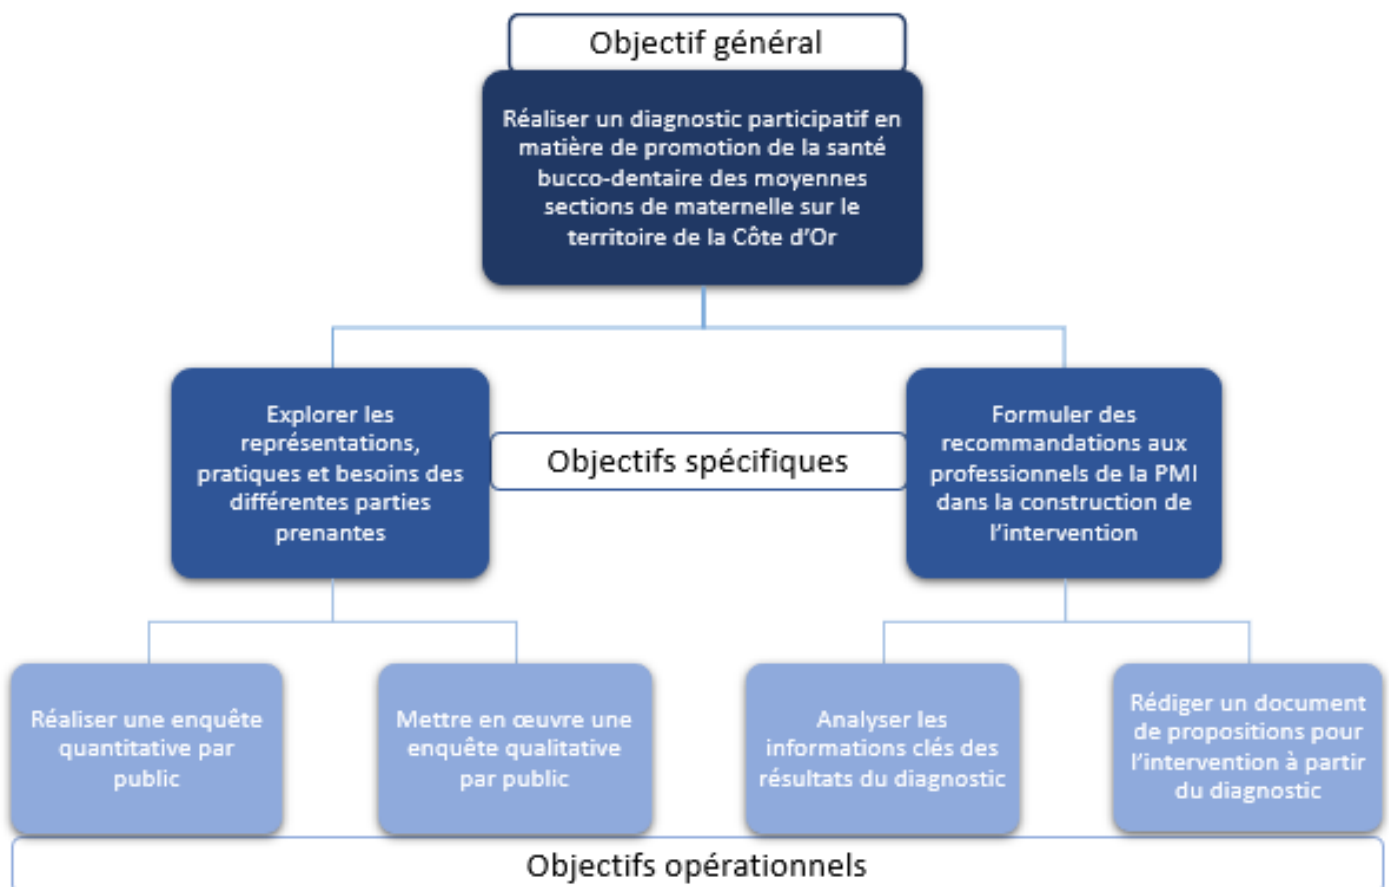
Objectif général

Réaliser un diagnostic participatif en matière de promotion de la santé bucco-dentaire des moyennes sections de maternelle sur le territoire de la Côte d'Or

Explorer les représentations, pratiques et besoins des différentes parties prenantes

Objectifs spécifiques

Formuler des recommandations aux professionnels de la PMI dans la construction de l'intervention

Réaliser une enquête quantitative par public

Mettre en œuvre une enquête qualitative par public

Analyser les informations clés des résultats du diagnostic

Rédiger un document de propositions pour l'intervention à partir du diagnostic

Objectifs opérationnels